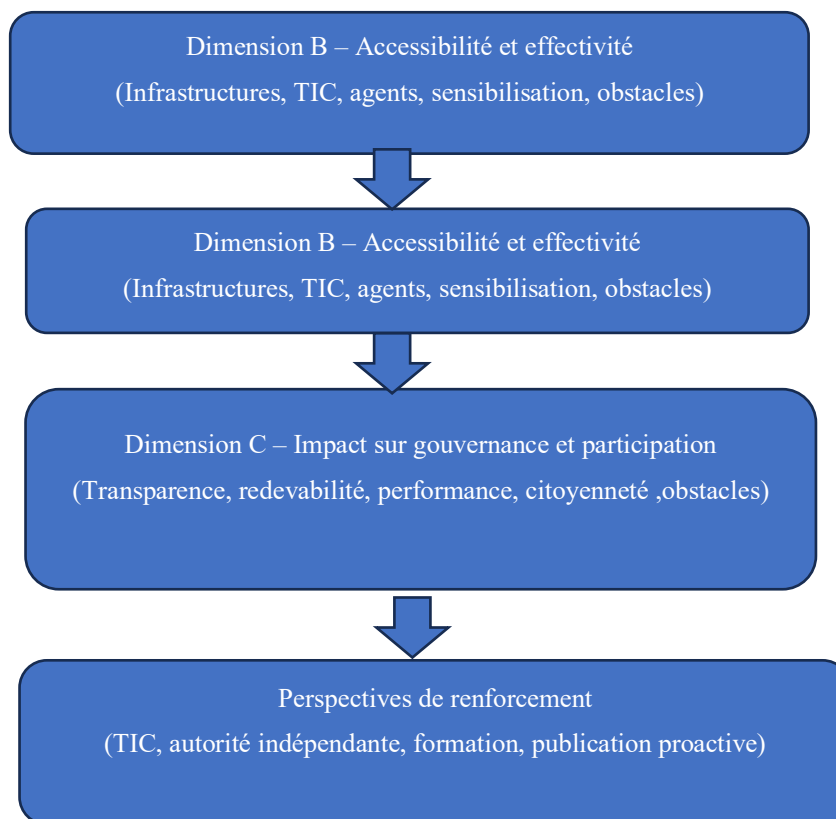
Dimension B – Accessibilité et effectivité
(Infrastructures, TIC, agents, sensibilisation, obstacles)

Dimension B – Accessibilité et effectivité
(Infrastructures, TIC, agents, sensibilisation, obstacles)

Dimension C – Impact sur gouvernance et participation
(Transparence, redevabilité, performance, citoyenneté ,obstacles)

Perspectives de renforcement
(TIC, autorité indépendante, formation, publication proactive)